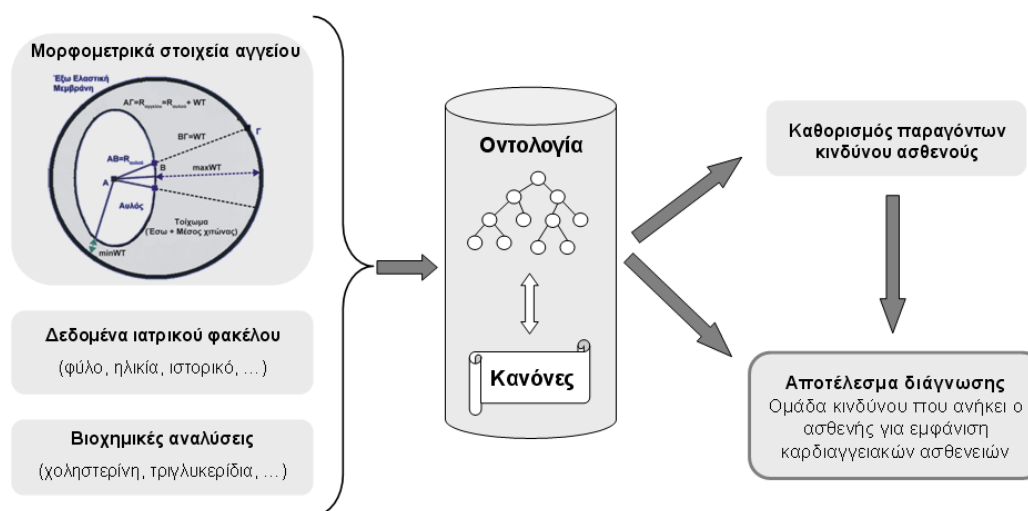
Μορφομετρικά στοιχεία αγγείου

Έξω Ελαστική Μεμβράνη

ΑΓ=R$_{αγγείου}$=R$_{αυλού}$+ WT

ΒΓ=WT

Γ

ΑΒ=R$_{αυλού}$

Β

maxWT

Α

Αυλός

Τοίχωμα (Έσω + Μέσος χιτώνας)

minWT

Δεδομένα ιατρικού φακέλου

(φύλο, ηλικία, ιστορικό, ...)

Βιοχημικές αναλύσεις

(χοληστερίνη, τριγλυκερίδια, ...)

Οντολογία

Κανόνες

Καθορισμός παραγόντων κινδύνου ασθενούς

Αποτέλεσμα διάγνωσης

Ομάδα κινδύνου που ανήκει ο ασθενής για εμφάνιση καρδιαγγειακών ασθενειών